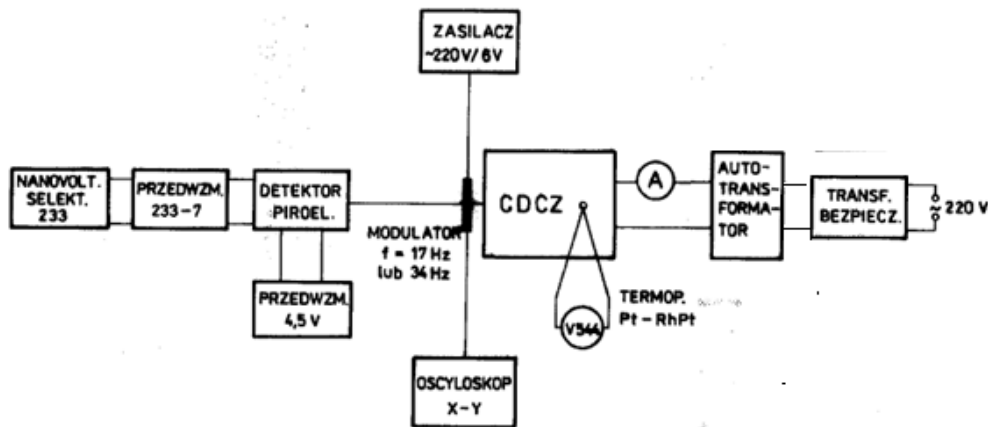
ZASILACZ
~220V/6V

NANOVOLT.
SELEKT.
233

PRZEDWZM.
233-7

DETEKTOR
PIROEL.

MODULATOR
f = 17 Hz
lub 34 Hz

CDCZ

A

AUTO-
TRANS-
FORMATOR

TRANSF.
BEZPIECZ.

220 V

PRZEDWZM.
4,5 V

TERMOP.
Pt - RhPt

V544

OSCYLOSKOP
X-Y